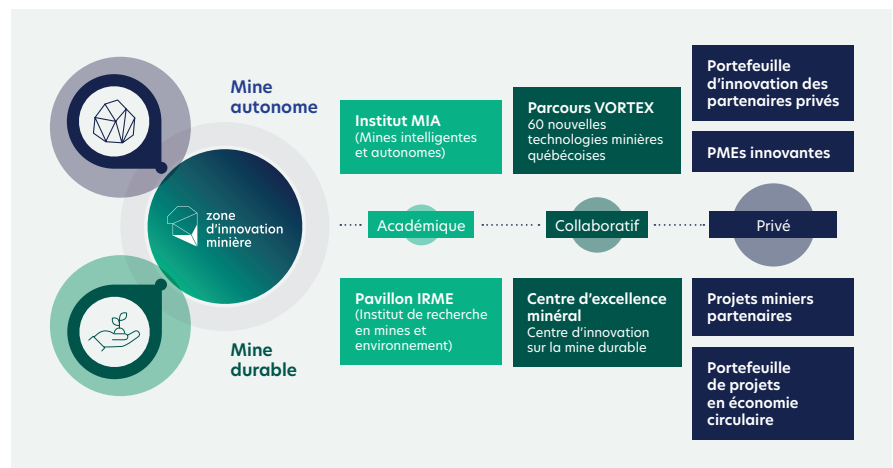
Mine autonome

zone d'innovation minière

Mine durable

Institut MIA
(Mines intelligentes et autonomes)

Parcours VORTEX
60 nouvelles technologies minières québécoises

Portefeuille d'innovation des partenaires privés

PMEs innovantes

Académique

Collaboratif

Privé

Pavillon IRME
(Institut de recherche en mines et environnement)

Centre d'excellence minéral
Centre d'innovation sur la mine durable

Projets miniers partenaires

Portefeuille de projets en économie circulaire